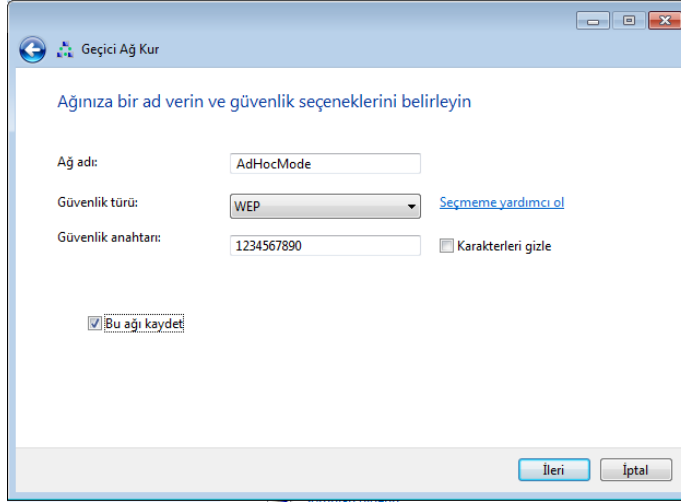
Geçici Ağ Kur

Ağınıza bir ad verin ve güvenlik seçeneklerini belirleyin

Ağ adı: AdHocMode

Güvenlik türü: WEP

Seçmeme yardımcı ol

Güvenlik anahtarı: 1234567890

Karakterleri gizle

Bu ağı kaydet

İleri

İptal